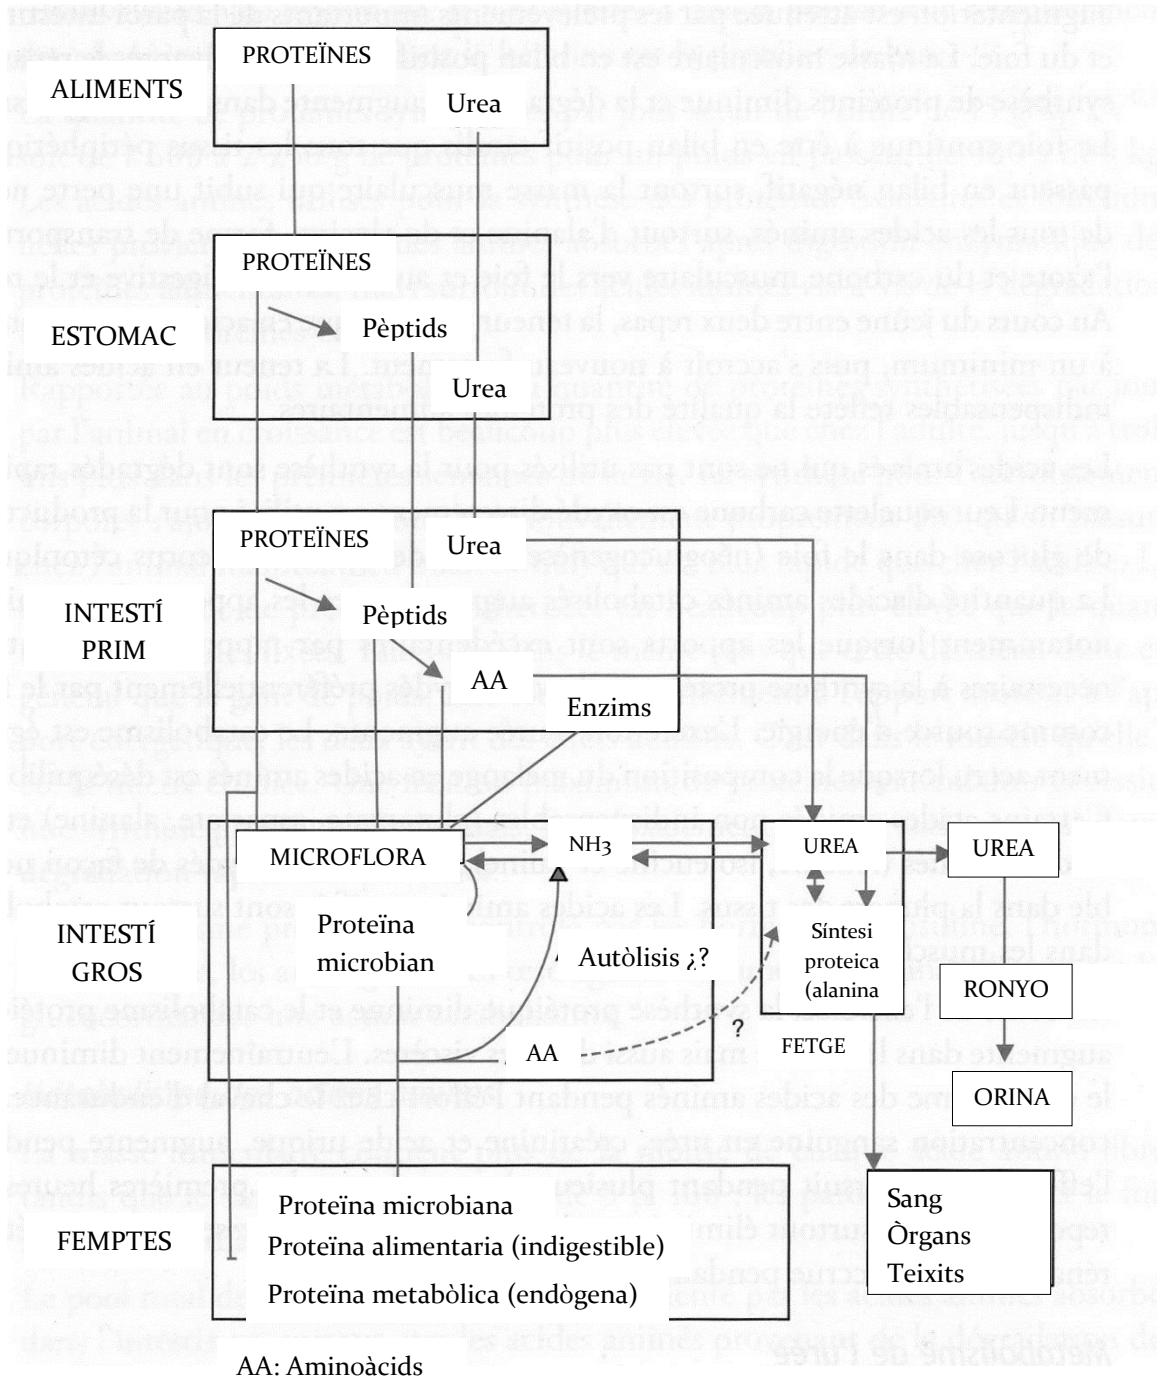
ALIMENTS

PROTEÏNES

Urea

PROTEÏNES

ESTOMAC

Pèptids

Urea

PROTEÏNES

Urea

INTESTÍ PRIM

Pèptids

AA

Enzims

MICROFLORA

NH3

UREA

UREA

INTESTÍ GROS

Proteïna microbian

Autòlisis ¿?

Síntesi proteica (alanina

RONYO

?

AA

FETGE

ORINA

FEMPTES

Proteïna microbiana

Proteïna alimentaria (indigestible)

Proteïna metabòlica (endògena)

Sang
Òrgans
Teixits

AA: Aminoàcids